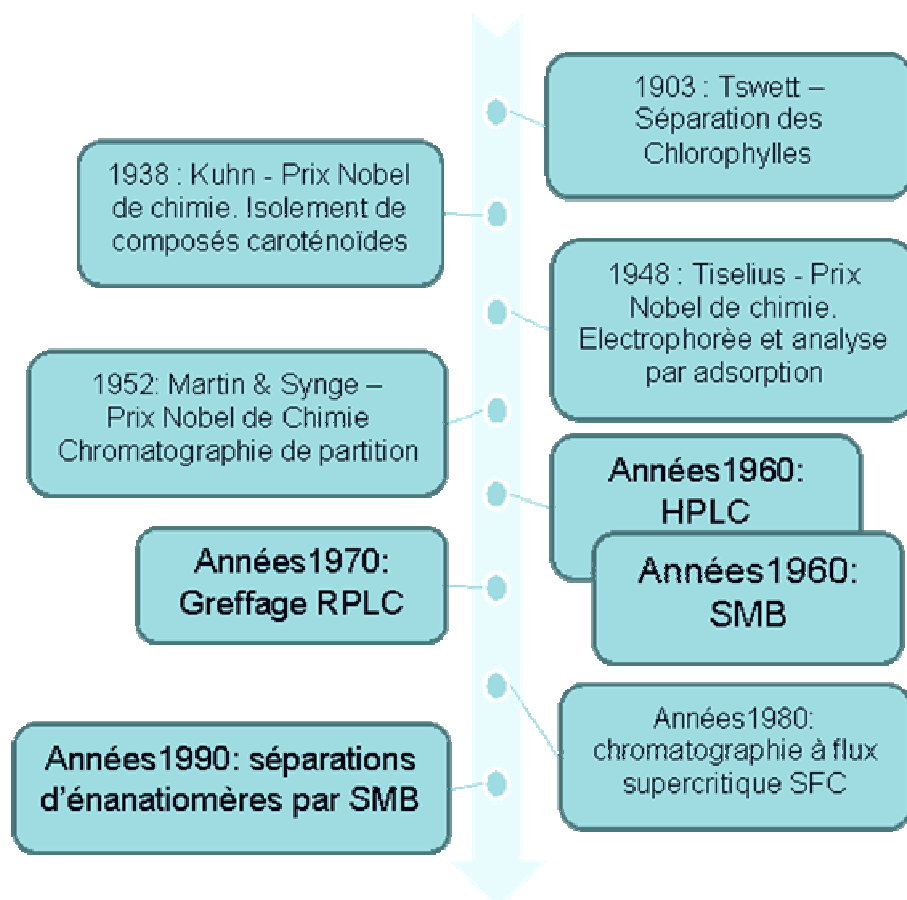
1903 : Tswett – Séparation des Chlorophylles

1938 : Kuhn - Prix Nobel de chimie. Isolement de composés caroténoïdes

1948 : Tiselius - Prix Nobel de chimie. Electrophorèe et analyse par adsorption

1952: Martin & Synge – Prix Nobel de Chimie Chromatographie de partition

Années1960: HPLC

Années1970: Greffage RPLC

Années1960: SMB

Années1980: chromatographie à flux supercritique SFC

Années1990: séparations d'énanatiomères par SMB